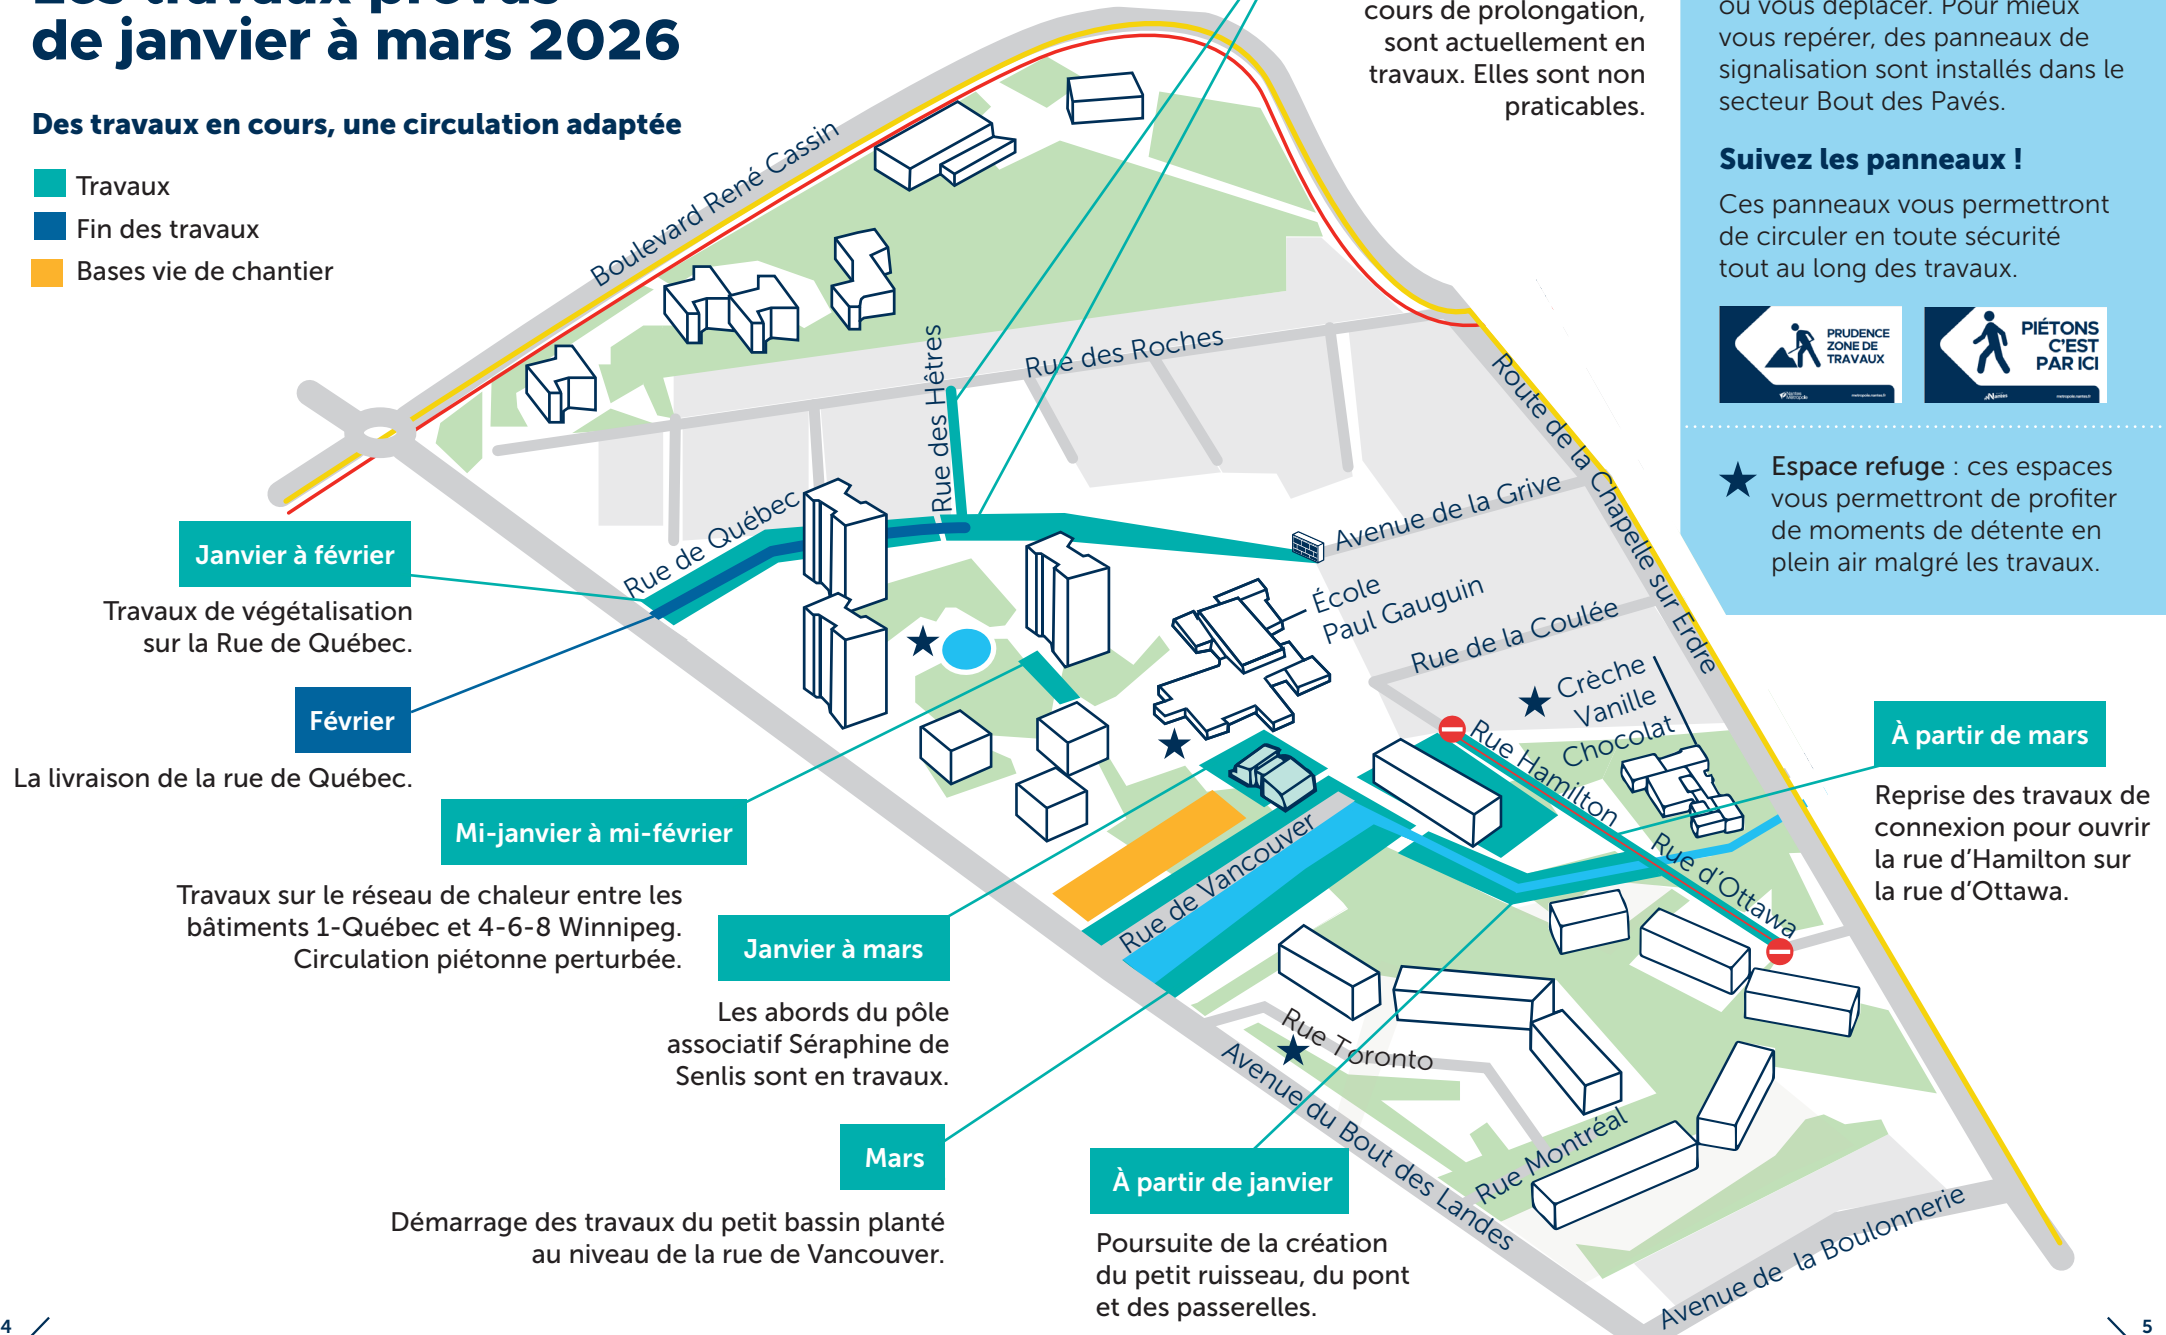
de janvier à mars 2026

Des travaux en cours, une circulation adaptée

Travaux
Fin des travaux
Bases vie de chantier

cours de prolongation, sont actuellement en travaux. Elles sont non praticables.

où vous déplacer. Pour mieux vous repérer, des panneaux de signalisation sont installés dans le secteur Bout des Pavés.

Suivez les panneaux !

Ces panneaux vous permettront de circuler en toute sécurité tout au long des travaux.

PRUDENCE ZONE DE TRAVAUX

PIÉTONS C'EST PAR ICI

Espace refuge : ces espaces vous permettront de profiter de moments de détente en plein air malgré les travaux.

Boulevard René Cassin
Rue des Roches
Rue des Hêtres
Rue de Québec
Avenue de la Grive
Route de la Chapelle sur Erdre
École Paul Gauguin
Rue de la Coulée
Crèche Vanille Chocolat
Rue Hamilton
Rue d'Ottawa
Rue de Vancouver
Rue Toronto
Avenue du Bout des Landes
Rue Montréal
Avenue de la Boulonnerie

Janvier à février
Travaux de végétalisation sur la Rue de Québec.

Février
La livraison de la rue de Québec.

Mi-janvier à mi-février
Travaux sur le réseau de chaleur entre les bâtiments 1-Québec et 4-6-8 Winnipeg. Circulation piétonne perturbée.

Janvier à mars
Les abords du pôle associatif Séraphine de Senlis sont en travaux.

Mars
Démarrage des travaux du petit bassin planté au niveau de la rue de Vancouver.

À partir de janvier
Poursuite de la création du petit ruisseau, du pont et des passerelles.

À partir de mars
Reprise des travaux de connexion pour ouvrir la rue d'Hamilton sur la rue d'Ottawa.

4

5